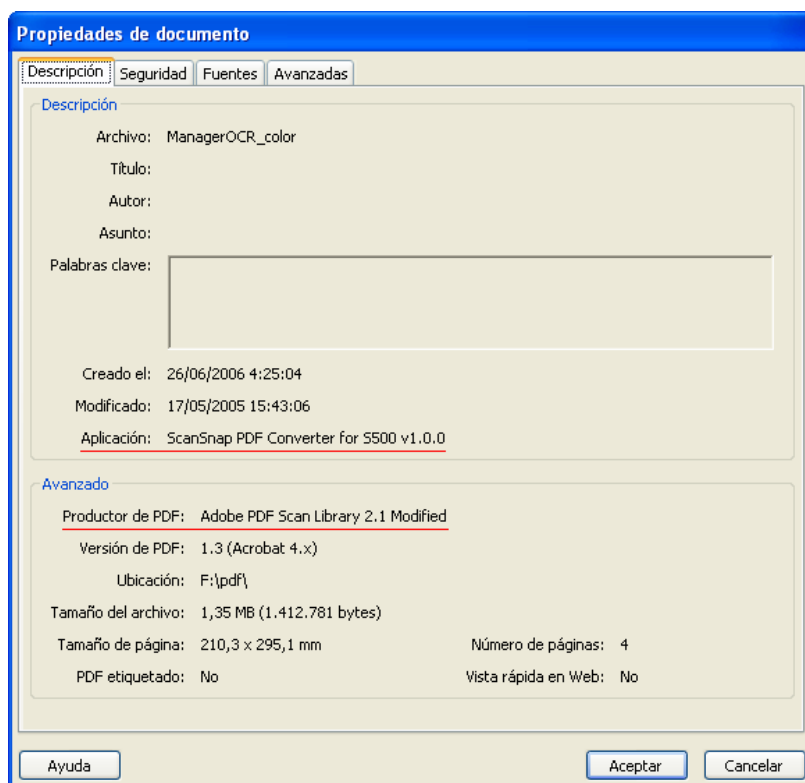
Propiedades de documento

Descripción | Seguridad | Fuentes | Avanzadas

Descripción

Archivo: ManagerOCR_color

Título:

Autor:

Asunto:

Palabras clave:

Creado el: 26/06/2006 4:25:04

Modificado: 17/05/2005 15:43:06

Aplicación: ScanSnap PDF Converter for S500 v1.0.0

Avanzado

Productor de PDF: Adobe PDF Scan Library 2.1 Modified

Versión de PDF: 1.3 (Acrobat 4.x)

Ubicación: F:\pdf\

Tamaño del archivo: 1,35 MB (1.412.781 bytes)

Tamaño de página: 210,3 x 295,1 mm

Número de páginas: 4

PDF etiquetado: No

Vista rápida en Web: No

Ayuda

Aceptar

Cancelar